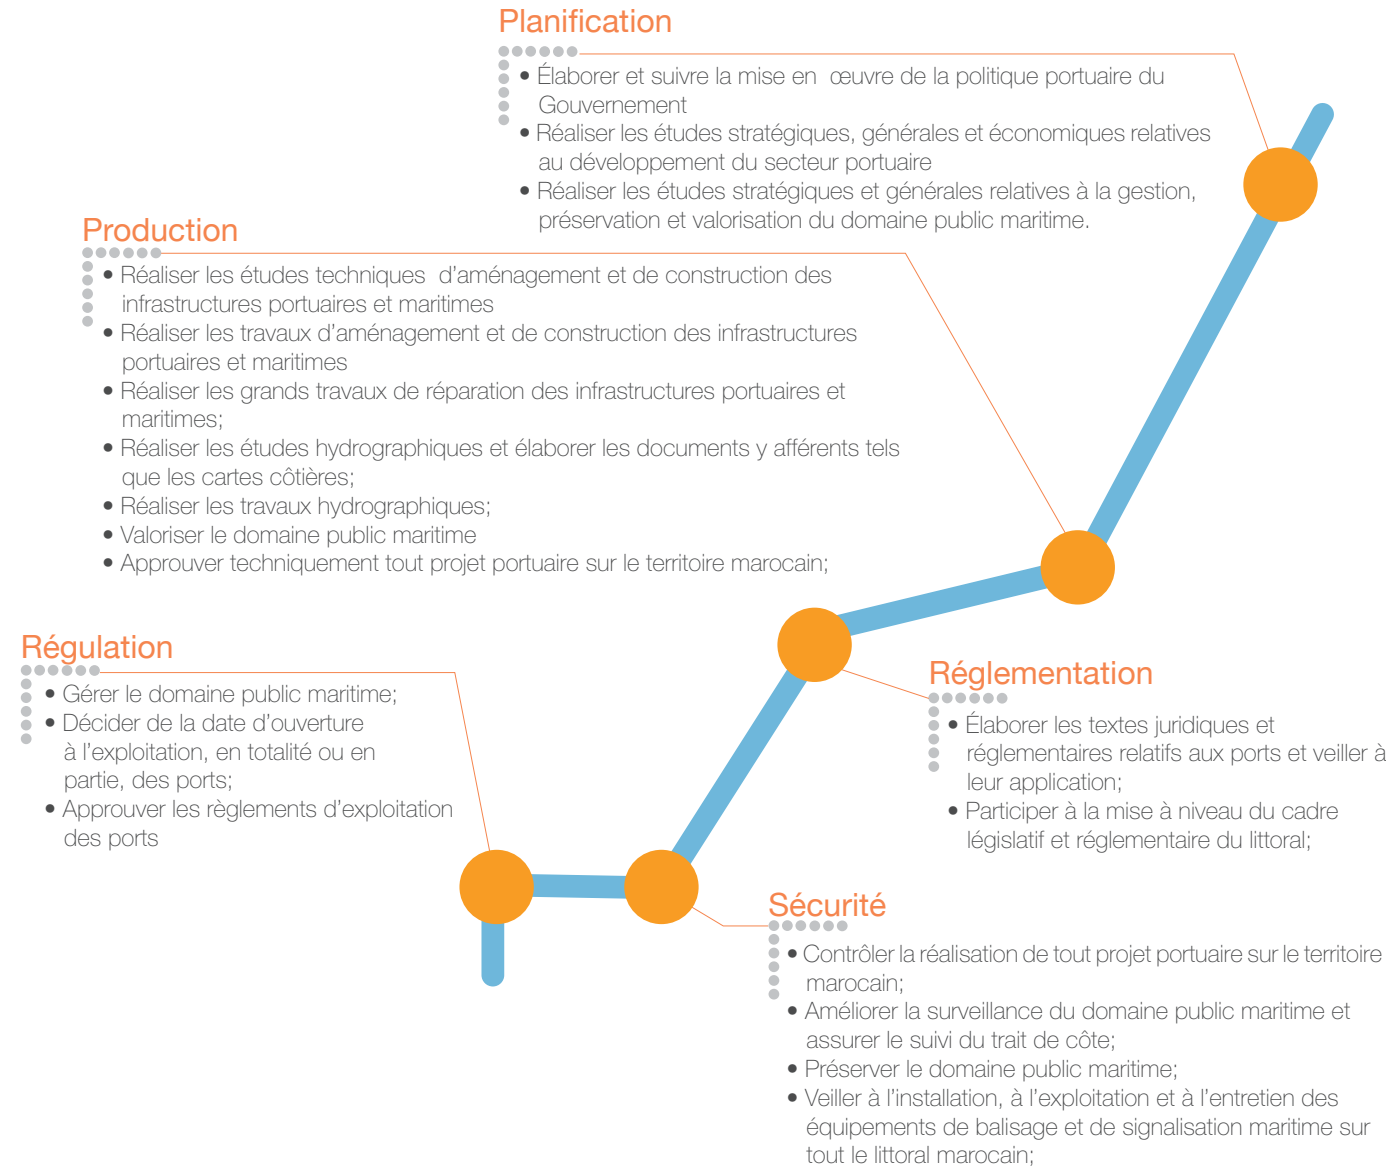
Planification

• Élaborer et suivre la mise en œuvre de la politique portuaire du Gouvernement
• Réaliser les études stratégiques, générales et économiques relatives au développement du secteur portuaire
• Réaliser les études stratégiques et générales relatives à la gestion, préservation et valorisation du domaine public maritime.

Production

• Réaliser les études techniques d'aménagement et de construction des infrastructures portuaires et maritimes
• Réaliser les travaux d'aménagement et de construction des infrastructures portuaires et maritimes
• Réaliser les grands travaux de réparation des infrastructures portuaires et maritimes;
• Réaliser les études hydrographiques et élaborer les documents y afférents tels que les cartes côtières;
• Réaliser les travaux hydrographiques;
• Valoriser le domaine public maritime
• Approuver techniquement tout projet portuaire sur le territoire marocain;

Régulation

• Gérer le domaine public maritime;
• Décider de la date d'ouverture à l'exploitation, en totalité ou en partie, des ports;
• Approuver les règlements d'exploitation des ports

Réglementation

• Élaborer les textes juridiques et réglementaires relatifs aux ports et veiller à leur application;
• Participer à la mise à niveau du cadre législatif et réglementaire du littoral;

Sécurité

• Contrôler la réalisation de tout projet portuaire sur le territoire marocain;
• Améliorer la surveillance du domaine public maritime et assurer le suivi du trait de côte;
• Préserver le domaine public maritime;
• Veiller à l'installation, à l'exploitation et à l'entretien des équipements de balisage et de signalisation maritime sur tout le littoral marocain;